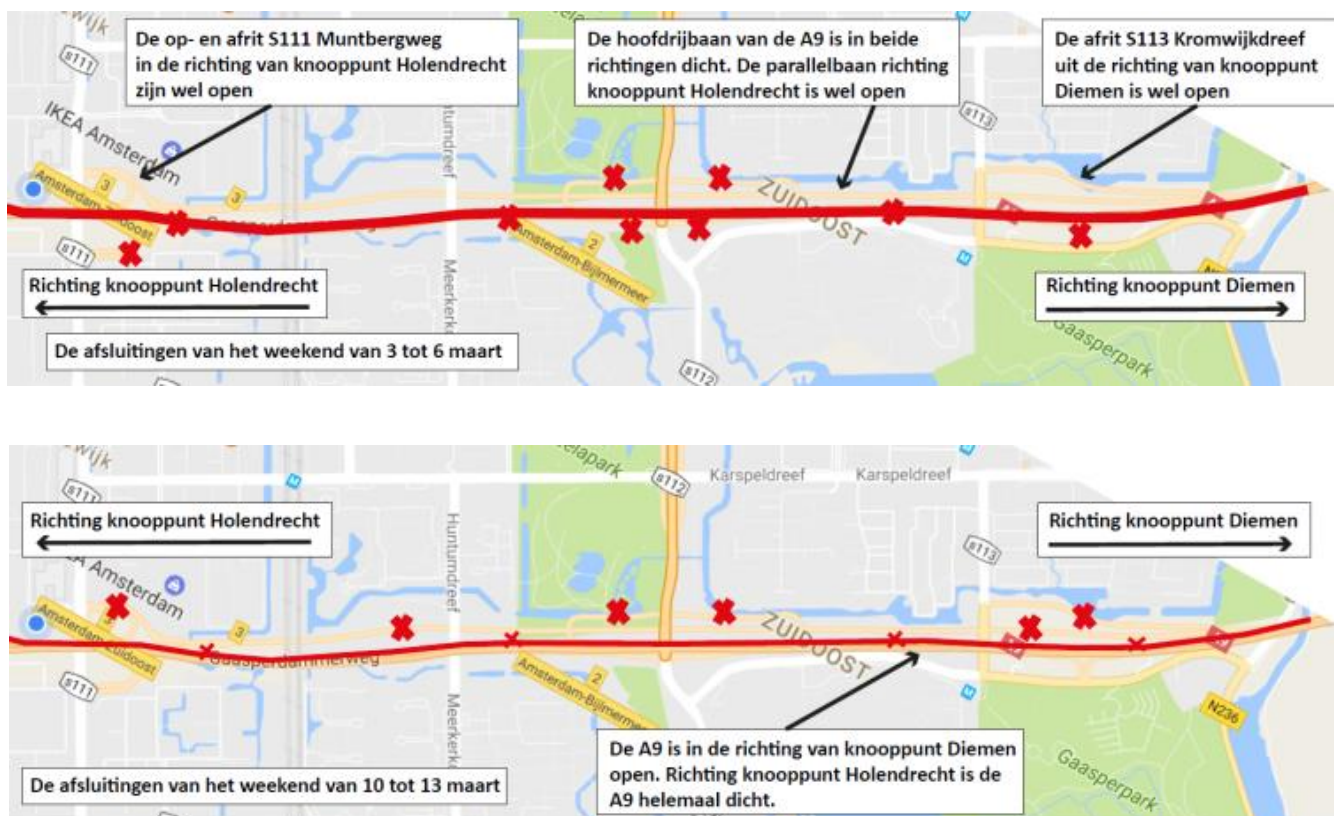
De op- en afrit S111 Muntbergweg in de richting van knooppunt Holendrecht zijn wel open

De hoofdrijbaan van de A9 is in beide richtingen dicht. De parallelbaan richting knooppunt Holendrecht is wel open

De afrit S113 Kromwijkdreef uit de richting van knooppunt Diemen is wel open

S111
IKEA Amsterdam
3
Amsterdam-Zuidoost
3
S111
Huntumdreef
Meerkerk
2
Amsterdam-Bijlmermeer
ZUIDOOST
S113
S112
Gaasperpark

Richting knooppunt Holendrecht

Richting knooppunt Diemen

De afsluitingen van het weekend van 3 tot 6 maart

S111
Karspeldreef
Karspeldreef
S112
S113
Huntumdreef
IKEA Amsterdam
Amsterdam-Zuidoost
3
Gaasperdammerweg
S111
Meerkerk
2
Amsterdam-Bijlmermeer
ZUIDOOST
N236
Gaasperpark

Richting knooppunt Holendrecht

Richting knooppunt Diemen

De A9 is in de richting van knooppunt Diemen open. Richting knooppunt Holendrecht is de A9 helemaal dicht.

De afsluitingen van het weekend van 10 tot 13 maart